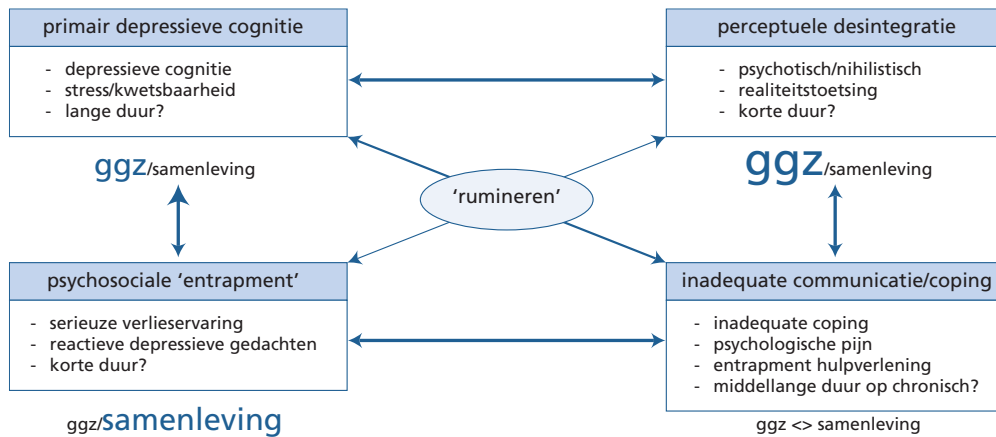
primair depressieve cognitie

- depressieve cognitie
- stress/kwetsbaarheid
- lange duur?

ggz/samenleving

perceptuele desintegratie

- psychotisch/nihilistisch
- realiteitstoetsing
- korte duur?

ggz/samenleving

'rumineren'

psychosociale 'entrapment'

- serieuze verlieservaring
- reactieve depressieve gedachten
- korte duur?

ggz/samenleving

inadequate communicatie/coping

- inadequate coping
- psychologische pijn
- entrapment hulpverlening
- middellange duur op chronisch?

ggz <> samenleving